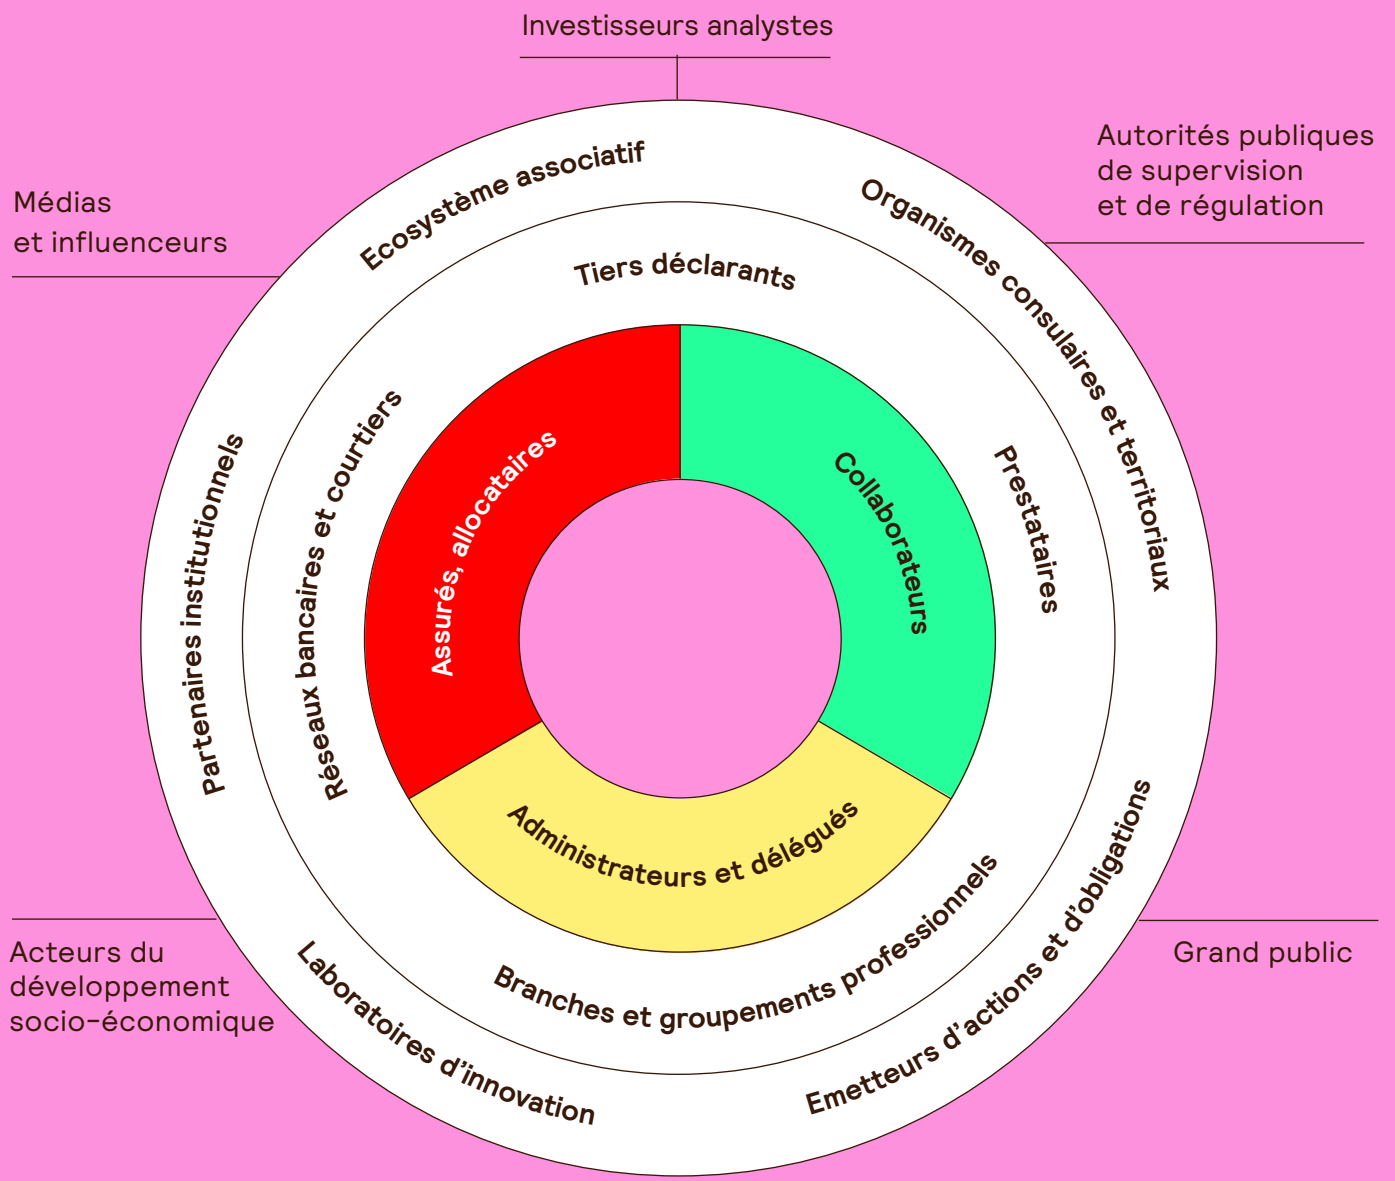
Investisseurs analystes

Médias
et influenceurs

Autorités publiques
de supervision
et de régulation

Ecosystème associatif

Organismes consulaires et territoriaux

Tiers déclarants

Partenaires institutionnels

Réseaux bancaires et courtiers

Assurés, allocataires

Collaborateurs

Prestataires

Administrateurs et délégués

Branches et groupements professionnels

Emetteurs d'actions et d'obligations

Laboratoires d'innovation

Acteurs du
développement
socio-économique

Grand public